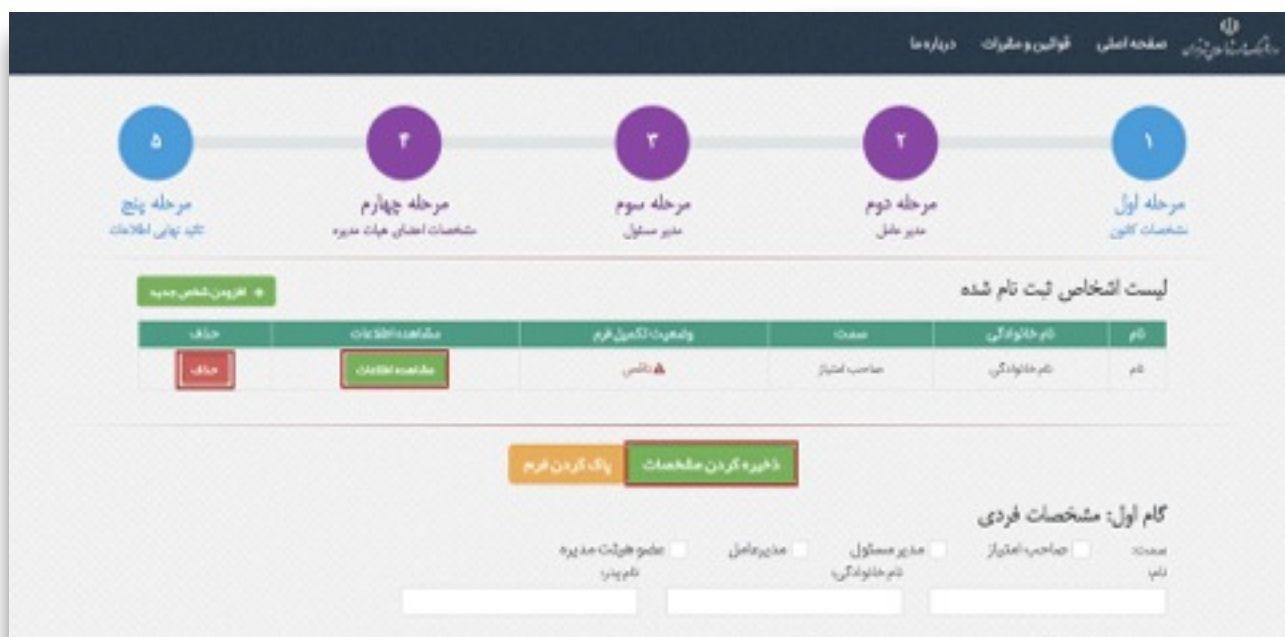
صفحه اصلی قوانین و مقررات درباره ما

۱
مرحله اول
مشخصات کانون

۲
مرحله دوم
مدیر عامل

۳
مرحله سوم
مدیر مسئول

۴
مرحله چهارم
مشخصات اعضای هیات مدیره

۵
مرحله پنج
تائید نهایی اطلاعات

لیست اشخاص ثبت نام شده

+ افزودن شخص جدید

| نام | نام خانوادگی | سمت | وضعیت تکمیل فرم | مشاهده اطلاعات | حذف |
|---|---|---|---|---|---|
| نام | نام خانوادگی | صاحب امتیاز | ناقص | مشاهده اطلاعات | حذف |

ذخیره کردن مشخصات پاک کردن فرم

گام اول: مشخصات فردی

سمت: صاحب امتیاز مدیر مسئول مدیرعامل عضو هیئت مدیره

نام: نام خانوادگی: نام پدر: